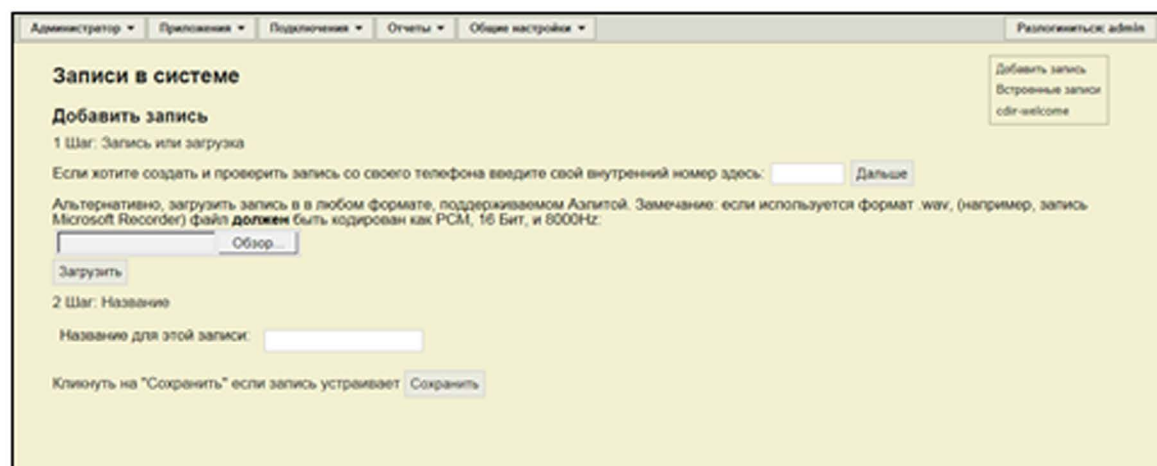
Администратор ▾ Приложения ▾ Подключения ▾ Отчеты ▾ Общие настройки ▾

Разлогиниться: admin

Записи в системе

Добавить запись
Встроенные записи
cdir-welcome

Добавить запись

1 Шаг: Запись или загрузка

Если хотите создать и проверить запись со своего телефона введите свой внутренний номер здесь: Дальше

Альтернативно, загрузить запись в в любом формате, поддерживаемом Аэлитой. Замечание: если используется формат .wav, (например, запись Microsoft Recorder) файл **должен** быть кодирован как PCM, 16 Бит, и 8000Hz:

Обзор...

Загрузить

2 Шаг: Название

Название для этой записи:

Кликнуть на "Сохранить" если запись устраивает Сохранить